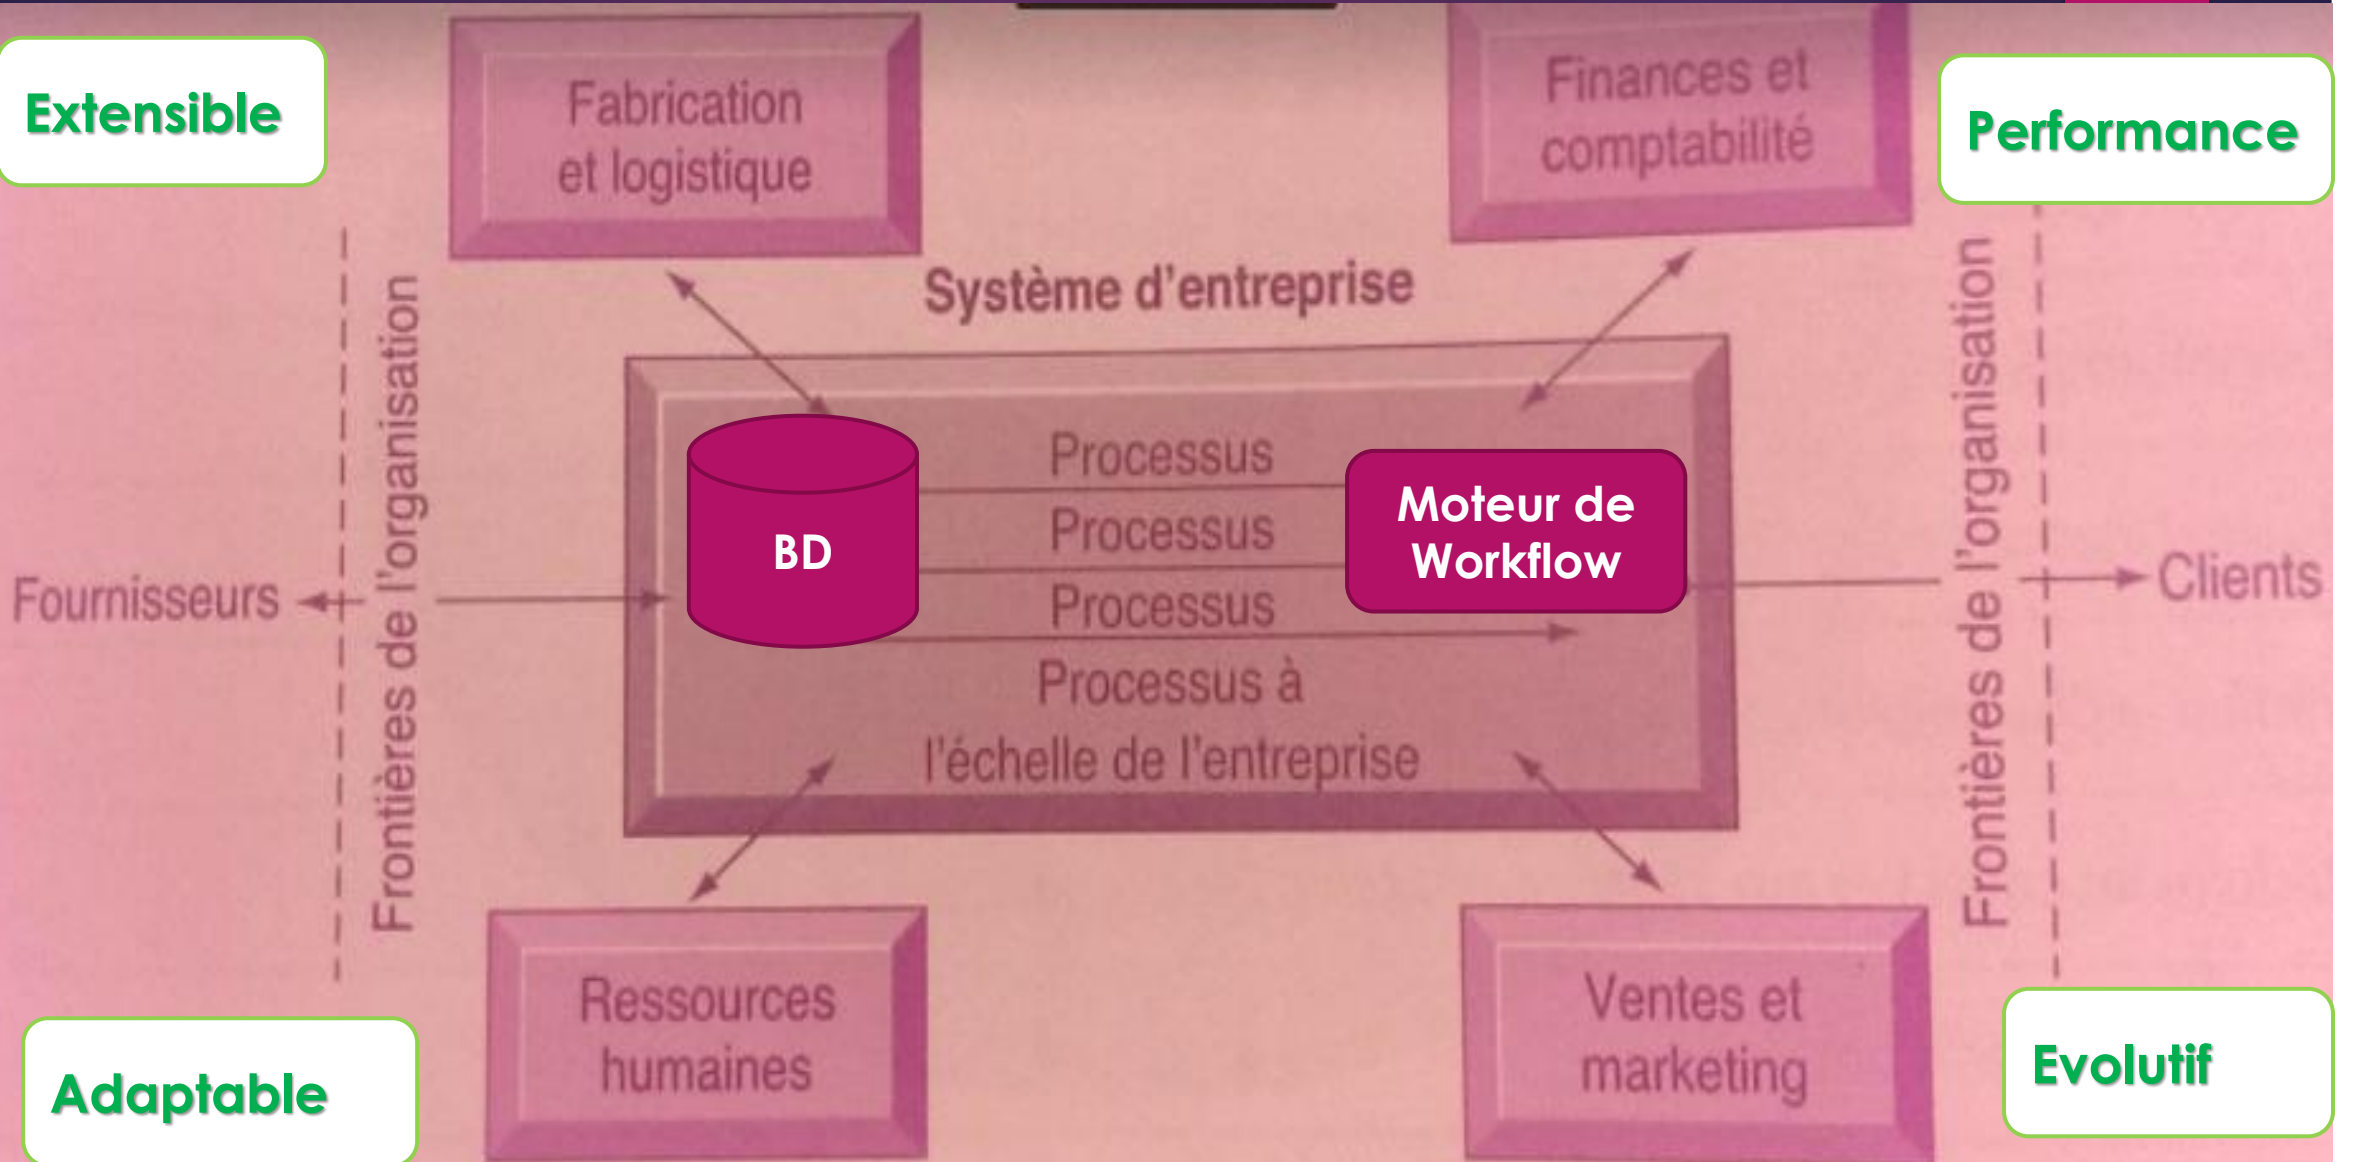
Extensible

Fabrication et logistique

Finances et comptabilité

Performance

Système d'entreprise

Frontières de l'organisation

Frontières de l'organisation

Fournisseurs

BD

Processus

Processus

Processus

Moteur de Workflow

Clients

Processus à l'échelle de l'entreprise

Ressources humaines

Ventes et marketing

Adaptable

Evolutif